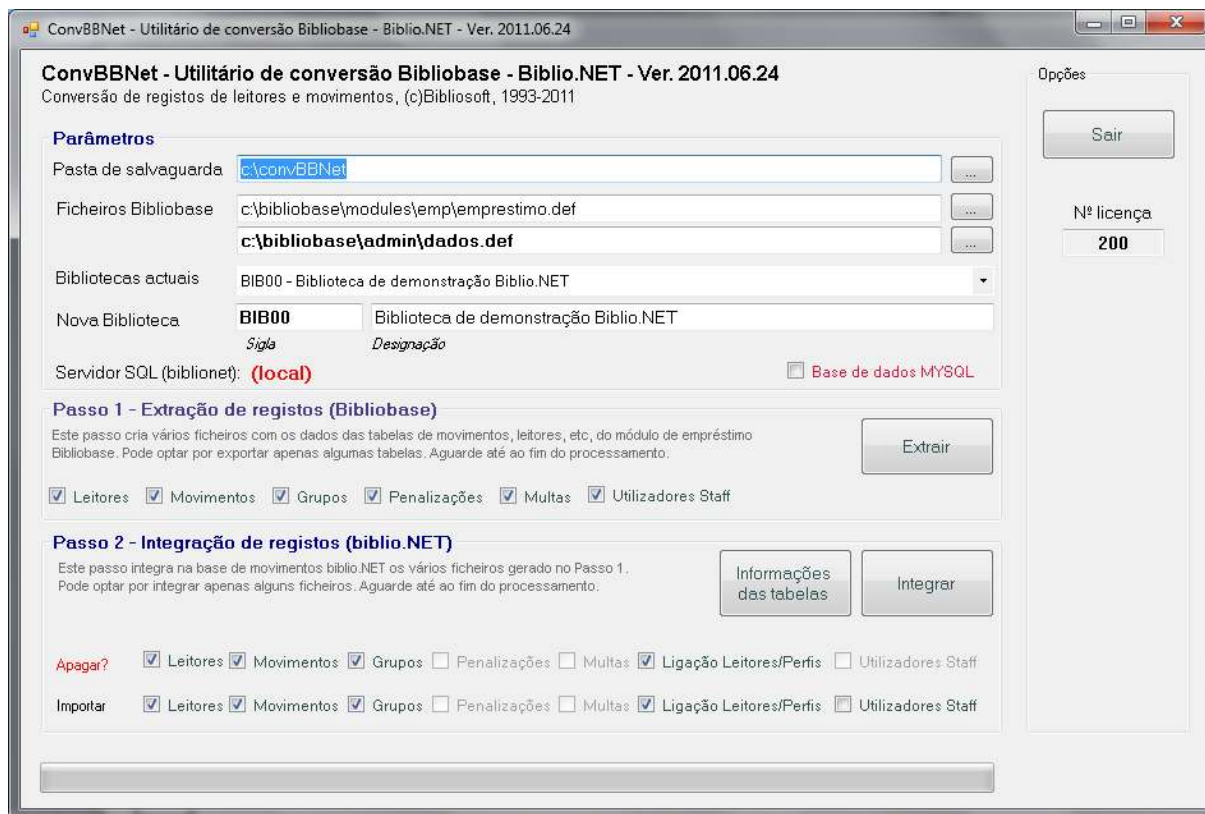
ConvBBNet - Utilitário de conversão Bibliobase - Biblio.NET - Ver. 2011.06.24

ConvBBNet - Utilitário de conversão Bibliobase - Biblio.NET - Ver. 2011.06.24
Conversão de registos de leitores e movimentos, (c)Bibliosoft, 1993-2011

Opções

Sair

Nº licença
200

Parâmetros

Pasta de salvaguarda c:\convBBNet ...

Ficheiros Bibliobase c:\bibliobase\modules\emp\emprestimo.def ...
c:\bibliobase\admin\dados.def ...

Bibliotecas actuais BIB00 - Biblioteca de demonstração Biblio.NET

Nova Biblioteca BIB00 Biblioteca de demonstração Biblio.NET
Sigla Designação

Servidor SQL (biblionet): (local)

Base de dados MYSQL

Passo 1 - Extração de registos (Bibliobase)

Este passo cria vários ficheiros com os dados das tabelas de movimentos, leitores, etc, do módulo de empréstimo Bibliobase. Pode optar por exportar apenas algumas tabelas. Aguarde até ao fim do processamento.

Extrair

Leitores Movimentos Grupos Penalizações Multas Utilizadores Staff

Passo 2 - Integração de registos (biblio.NET)

Este passo integra na base de movimentos biblio.NET os vários ficheiros gerado no Passo 1. Pode optar por integrar apenas alguns ficheiros. Aguarde até ao fim do processamento.

Informações das tabelas

Integrar

Apagar? Leitores Movimentos Grupos Penalizações Multas Ligação Leitores/Perfis Utilizadores Staff

Importar Leitores Movimentos Grupos Penalizações Multas Ligação Leitores/Perfis Utilizadores Staff